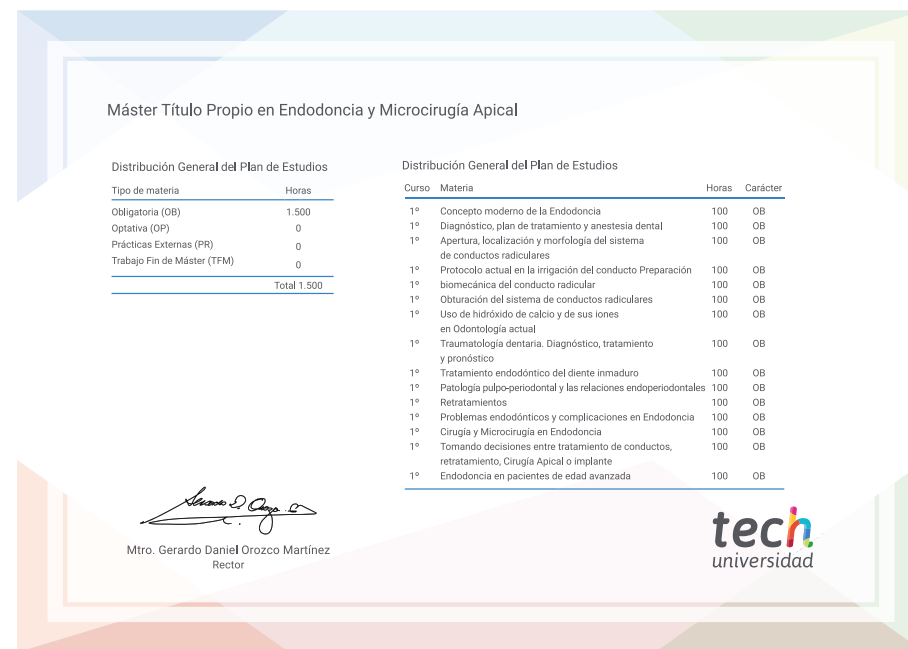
Máster Título Propio en Endodoncia y Microcirugía Apical

Distribución General del Plan de Estudios

| Tipo de materia | Horas |
|---|---|
| Obligatoria (OB) | 1.500 |
| Optativa (OP) | 0 |
| Prácticas Externas (PR) | 0 |
| Trabajo Fin de Máster (TFM) | 0 |
| | Total 1.500 |

Distribución General del Plan de Estudios

| Curso | Materia | Horas | Carácter |
|---|---|---|---|
| 1º | Concepto moderno de la Endodoncia | 100 | OB |
| 1º | Diagnóstico, plan de tratamiento y anestesia dental | 100 | OB |
| 1º | Apertura, localización y morfología del sistema de conductos radiculares | 100 | OB |
| 1º | Protocolo actual en la irrigación del conducto Preparación | 100 | OB |
| 1º | biomecánica del conducto radicular | 100 | OB |
| 1º | Obturación del sistema de conductos radiculares | 100 | OB |
| 1º | Uso de hidróxido de calcio y de sus iones en Odontología actual | 100 | OB |
| 1º | Traumatología dentaria. Diagnóstico, tratamiento y pronóstico | 100 | OB |
| 1º | Tratamiento endodóntico del diente inmaduro | 100 | OB |
| 1º | Patología pulpo-periodontal y las relaciones endoperiodontales | 100 | OB |
| 1º | Retratamientos | 100 | OB |
| 1º | Problemas endodónticos y complicaciones en Endodoncia | 100 | OB |
| 1º | Cirugía y Microcirugía en Endodoncia | 100 | OB |
| 1º | Tomando decisiones entre tratamiento de conductos, retratamiento, Cirugía Apical o implante | 100 | OB |
| 1º | Endodoncia en pacientes de edad avanzada | 100 | OB |

Mtro. Gerardo Daniel Orozco Martínez
Rector

tech
universidad